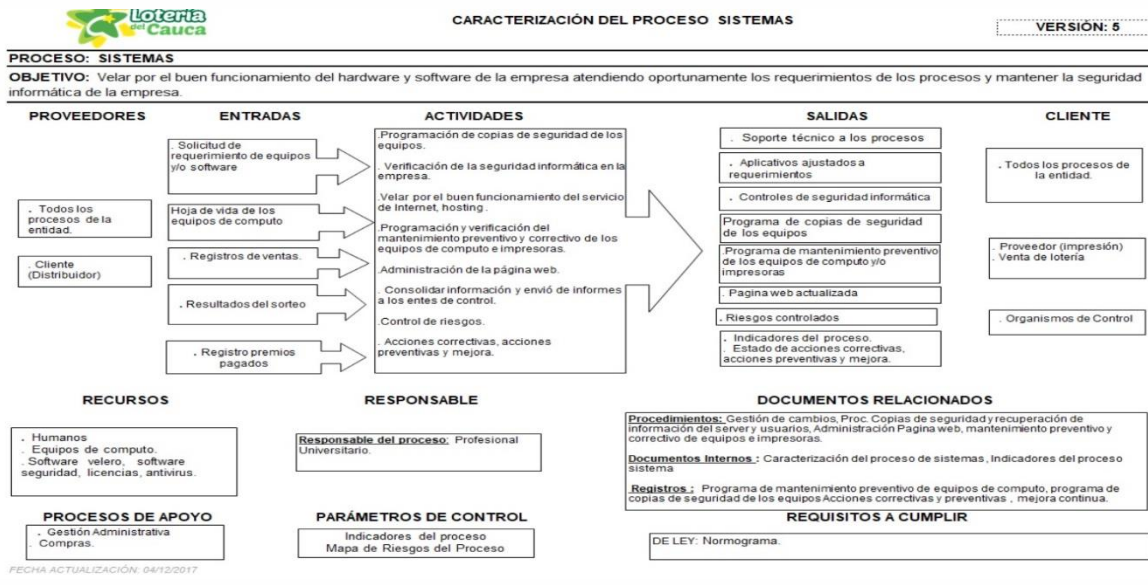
Loteria del Cauca

CARACTERIZACIÓN DEL PROCESO SISTEMAS

VERSIÓN: 5

PROCESO: SISTEMAS

OBJETIVO: Velar por el buen funcionamiento del hardware y software de la empresa atendiendo oportunamente los requerimientos de los procesos y mantener la seguridad informática de la empresa.

PROVEEDORES

. Todos los procesos de la entidad.

. Cliente (Distribuidor)

ENTRADAS

. Solicitud de requerimiento de equipos y/o software

Hoja de vida de los equipos de computo

. Registros de ventas.

. Resultados del sorteo

. Registro premios pagados

ACTIVIDADES

.Programación de copias de seguridad de los equipos.

. Verificación de la seguridad informática en la empresa.

.Velar por el buen funcionamiento del servicio de Internet, hosting .

.Programación y verificación del mantenimiento preventivo y correctivo de los equipos de computo e impresoras.

.Administración de la página web.

. Consolidar información y envió de informes a los entes de control.

.Control de riesgos.

. Acciones correctivas, acciones preventivas y mejora.

SALIDAS

. Soporte técnico a los procesos

. Aplicativos ajustados a requerimientos

. Controles de seguridad informática

Programa de copias de seguridad de los equipos

Programa de mantenimiento preventivo de los equipos de computo y/o impresoras

. Pagina web actualizada

. Riesgos controlados

. Indicadores del proceso.
. Estado de acciones correctivas, acciones preventivas y mejora.

CLIENTE

. Todos los procesos de la entidad.

. Proveedor (impresión)
. Venta de lotería

. Organismos de Control

RECURSOS

. Humanos
. Equipos de computo.
. Software velero, software seguridad, licencias, antivirus.

RESPONSABLE

Responsable del proceso: Profesional Universitario.

DOCUMENTOS RELACIONADOS

Procedimientos: Gestión de cambios, Proc. Copias de seguridad y recuperación de información del server y usuarios, Administración Pagina web, mantenimiento preventivo y correctivo de equipos e impresoras.

Documentos Internos : Caracterización del proceso de sistemas, Indicadores del proceso sistema

Registros : Programa de mantenimiento preventivo de equipos de computo, programa de copias de seguridad de los equipos Acciones correctivas y preventivas , mejora continua.

PROCESOS DE APOYO

. Gestión Administrativa
. Compras.

PARÁMETROS DE CONTROL

Indicadores del proceso
Mapa de Riesgos del Proceso

REQUISITOS A CUMPLIR

DE LEY: Normograma.

FECHA ACTUALIZACIÓN: 04/12/2017